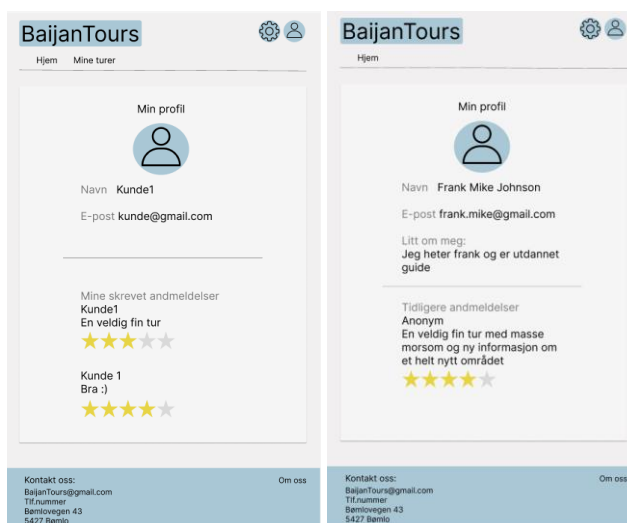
BaijanTours

Hjem Mine turer

Min profil

Navn Kunde1

E-post kunde@gmail.com

Mine skrevet andmeldelser
Kunde1
En veldig fin tur

Kunde 1
Bra :)

Kontakt oss:
BaijanTours@gmail.com
Tlf.nummer
Bømlovegen 43
5427 Bømlo

Om oss

BaijanTours

Hjem

Min profil

Navn Frank Mike Johnson

E-post frank.mike@gmail.com

Litt om meg:
Jeg heter frank og er utdannet guide

Tidligere andmeldelser
Anonym
En veldig fin tur med masse morsom og ny informasjon om et helt nytt området

Kontakt oss:
BaijanTours@gmail.com
Tlf.nummer
Bømlovegen 43
5427 Bømlo

Om oss